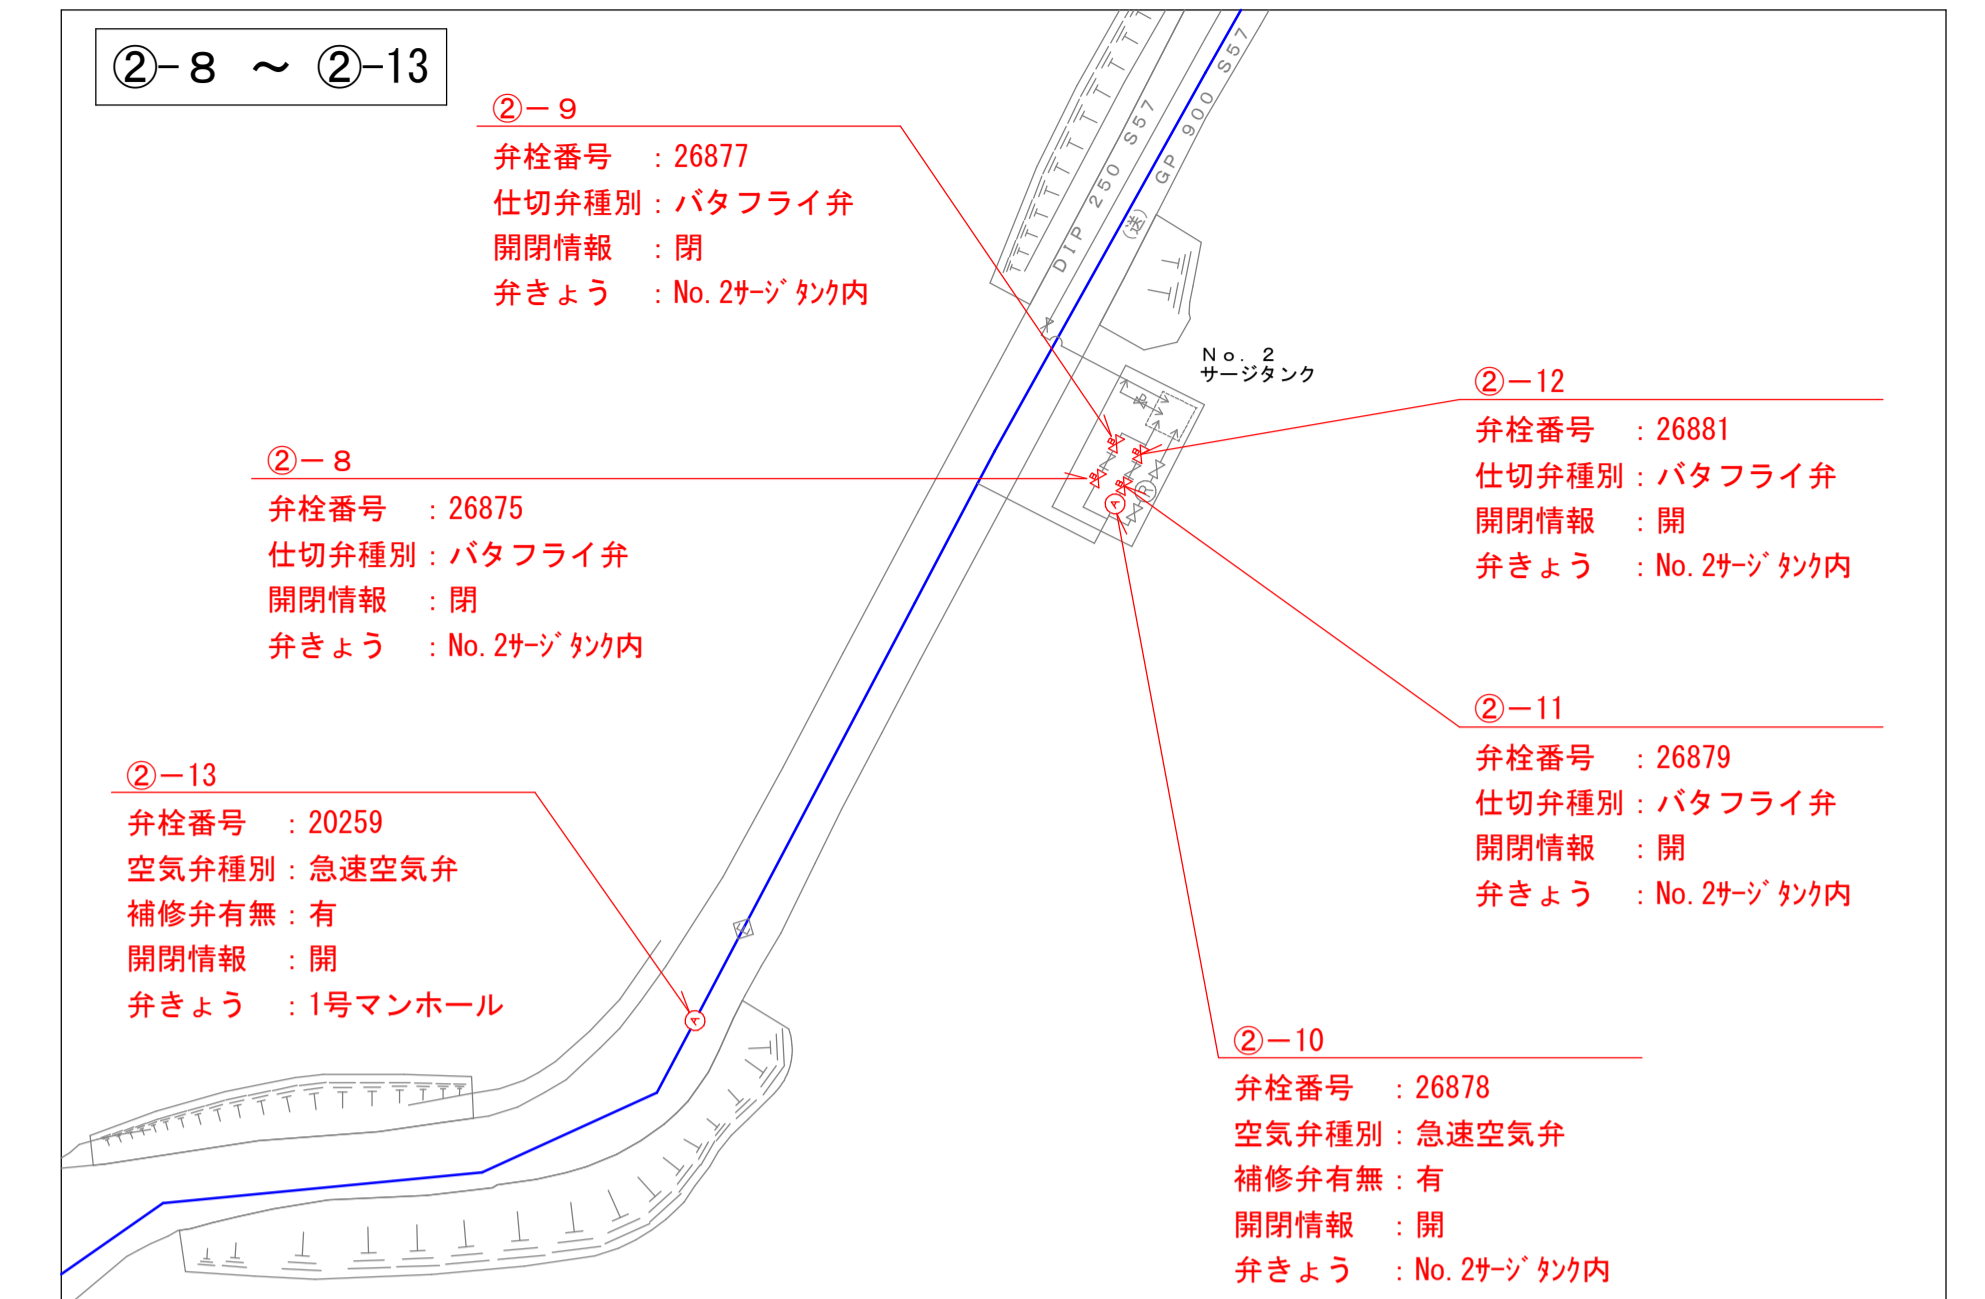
②−８ ～ ②−13

②－９
弁栓番号 ：26877
仕切弁種別：バタフライ弁
開閉情報 ：閉
弁きょう ：No. 2ｻｰｼﾞ ﾀﾝｸ内

DIP 250 S57
GP 900 S57
送

No. 2
サージタンク

②－12
弁栓番号 ：26881
仕切弁種別：バタフライ弁
開閉情報 ：開
弁きょう ：No. 2ｻｰｼﾞ ﾀﾝｸ内

②－８
弁栓番号 ：26875
仕切弁種別：バタフライ弁
開閉情報 ：閉
弁きょう ：No. 2ｻｰｼﾞ ﾀﾝｸ内

②－11
弁栓番号 ：26879
仕切弁種別：バタフライ弁
開閉情報 ：開
弁きょう ：No. 2ｻｰｼﾞ ﾀﾝｸ内

②－13
弁栓番号 ：20259
空気弁種別：急速空気弁
補修弁有無：有
開閉情報 ：開
弁きょう ：1号マンホール

②－10
弁栓番号 ：26878
空気弁種別：急速空気弁
補修弁有無：有
開閉情報 ：開
弁きょう ：No. 2ｻｰｼﾞ ﾀﾝｸ内